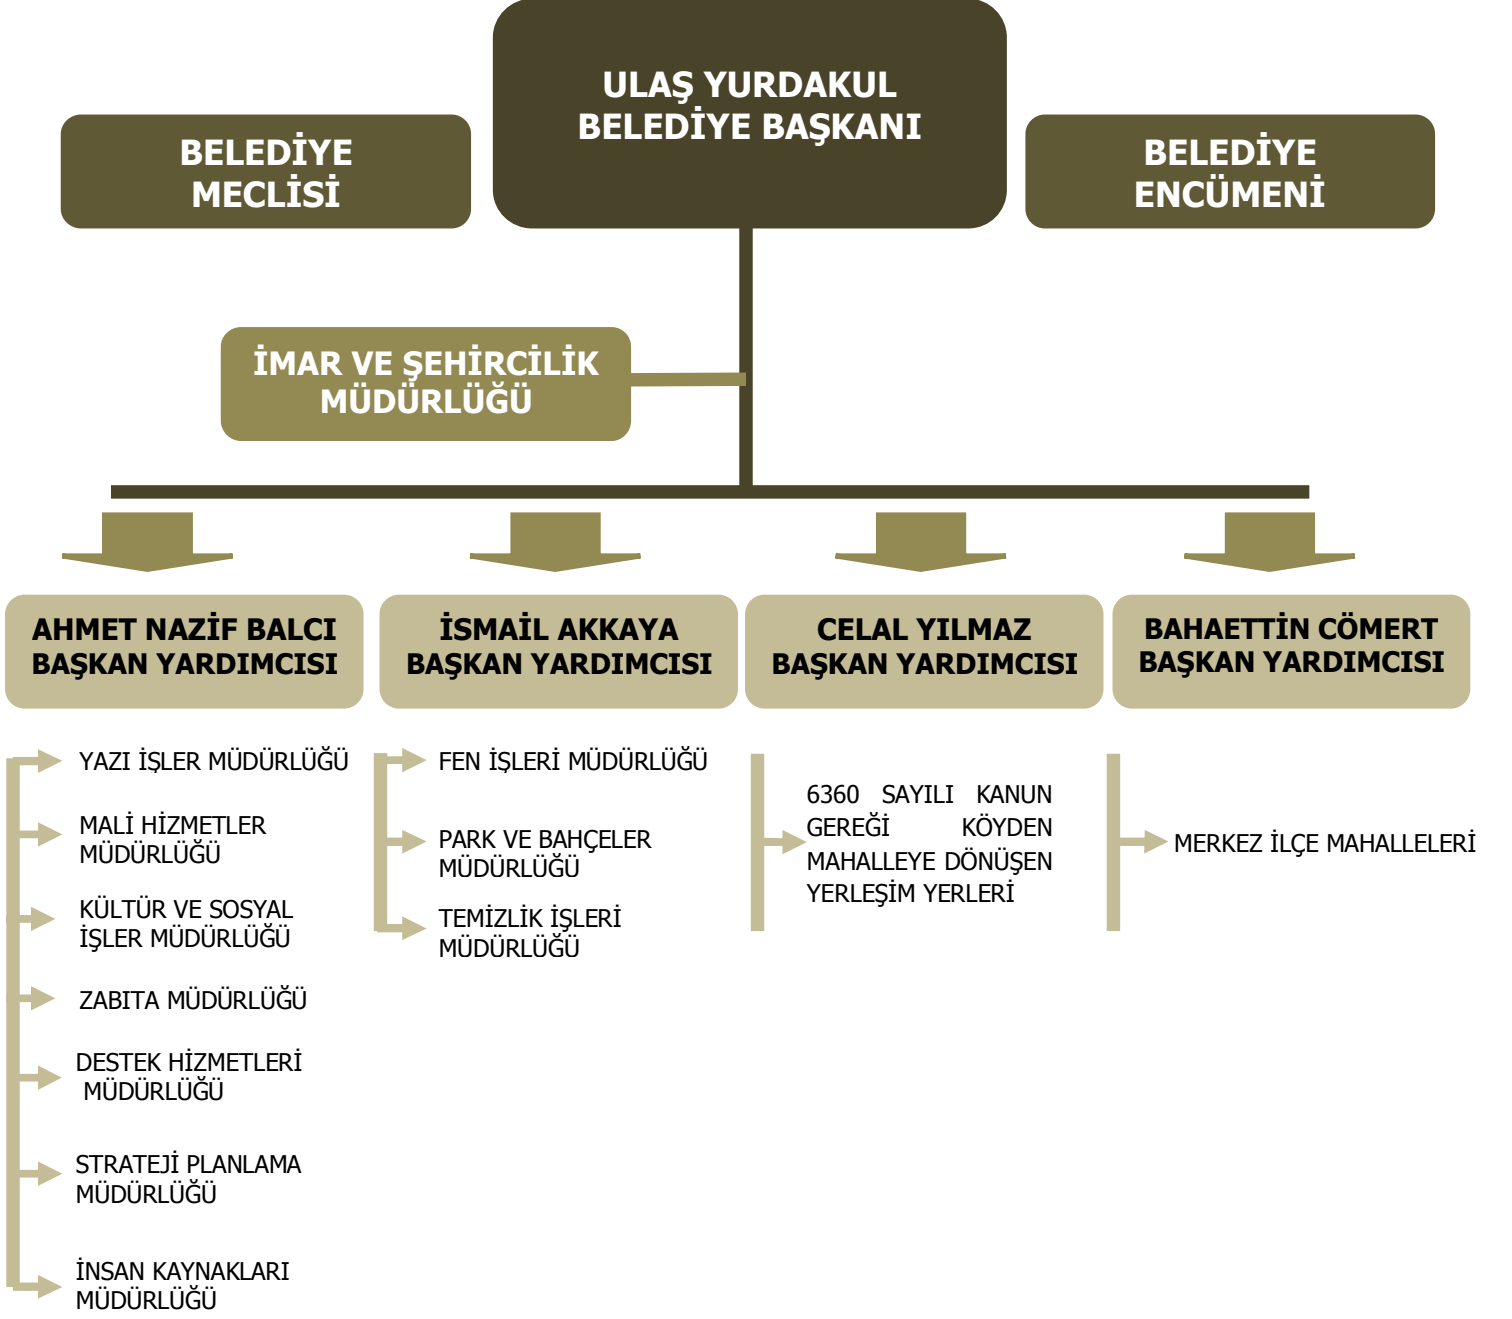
ULAŞ YURDAKUL
BELEDİYE BAŞKANI

BELEDİYE MECLİSİ

BELEDİYE ENCÜMENİ

İMAR VE ŞEHİRCİLİK MÜDÜRLÜĞÜ

AHMET NAZİF BALCI
BAŞKAN YARDIMCISI

İSMAİL AKKAYA
BAŞKAN YARDIMCISI

CELAL YILMAZ
BAŞKAN YARDIMCISI

BAHAETTİN CÖMERT
BAŞKAN YARDIMCISI

YAZI İŞLER MÜDÜRLÜĞÜ

MALİ HİZMETLER MÜDÜRLÜĞÜ

KÜLTÜR VE SOSYAL İŞLER MÜDÜRLÜĞÜ

ZABITA MÜDÜRLÜĞÜ

DESTEK HİZMETLERİ MÜDÜRLÜĞÜ

STRATEJİ PLANLAMA MÜDÜRLÜĞÜ

İNSAN KAYNAKLARI MÜDÜRLÜĞÜ

FEN İŞLERİ MÜDÜRLÜĞÜ

PARK VE BAHÇELER MÜDÜRLÜĞÜ

TEMİZLİK İŞLERİ MÜDÜRLÜĞÜ

6360 SAYILI KANUN GEREĞİ KÖYDEN MAHALLEYE DÖNÜŞEN YERLEŞİM YERLERİ

MERKEZ İLÇE MAHALLELERİ